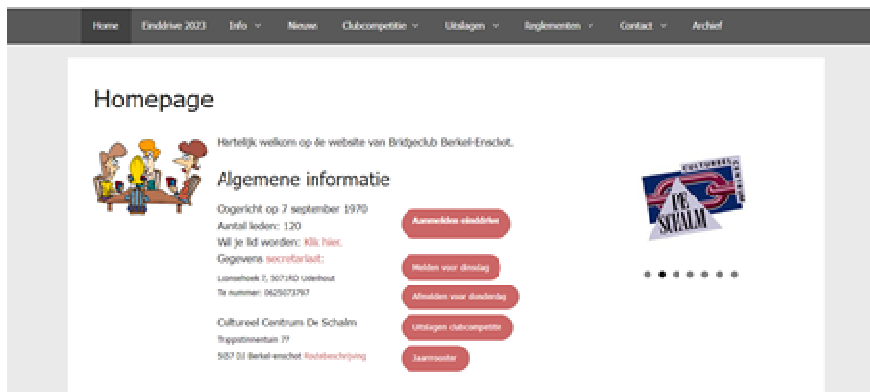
Home Einddrive 2023 Info Nieuws Clubcompetitie Uitslagen Reglementen Contact Archief

Homepage

Hartelijk welkom op de website van Bridgeclub Berkel-Enschot.

Algemene informatie

Opgericht op 7 september 1970
Aantal leden: 120
Wil je lid worden: Klik hier.
Gegevens secretariaat:
Loonsehoek 7, 5071RD Udenhout
Te nummer: 0625073797

Cultureel Centrum De Schalm
Trappistinnenlaan 77
5057 DJ Berkel-enschot Routebeschrijving

Aanmelden einddrive

Melden voor dinsdag

Afmelden voor donderdag

Uitslagen clubcompetitie

Jaarrooster

CULTUREEL CENTRUM DE SCHALM